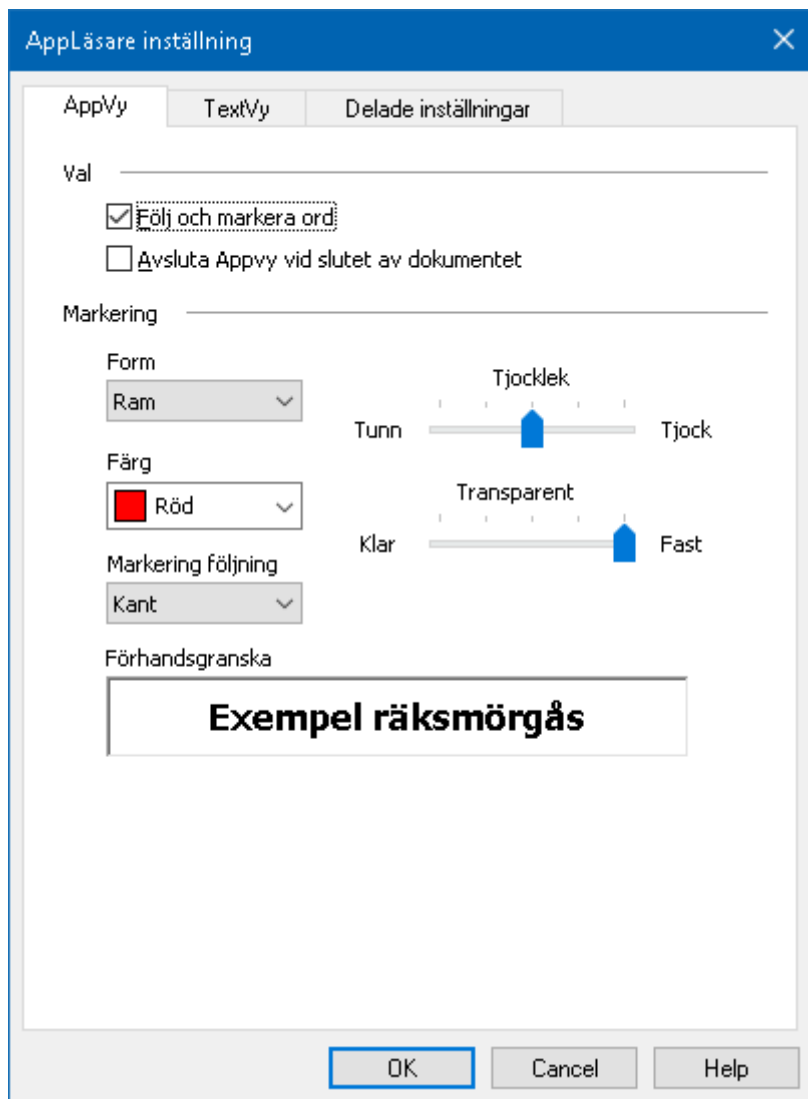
AppLäsare inställning

AppVy
TextVy
Delade inställningar

Val

Följ och markera ord

Avsluta Appvy vid slutet av dokumentet

Markering

Form
Ram

Tjocklek
Tunn
Tjock

Färg
Röd

Transparent
Klar
Fast

Markering följning
Kant

Förhandsgranska

Exempel räksmörgås

OK
Cancel
Help